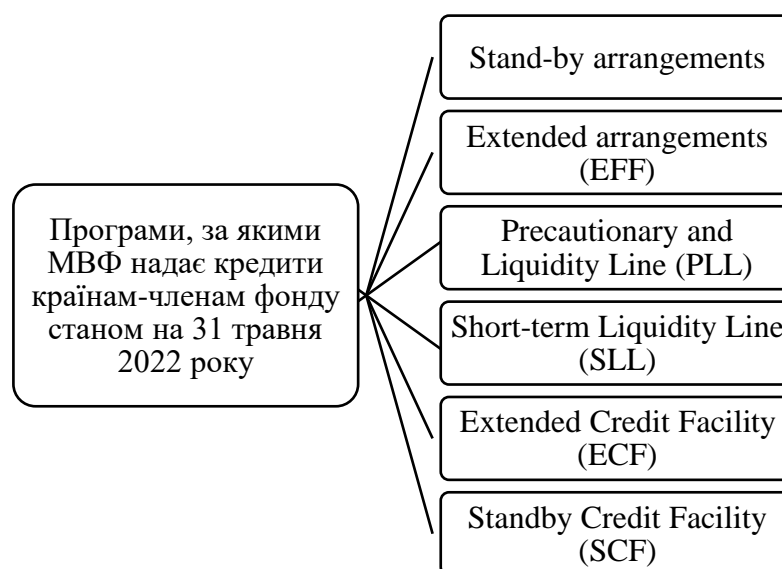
Програми, за якими МВФ надає кредити країнам-членам фонду станом на 31 травня 2022 року

Stand-by arrangements

Extended arrangements (EFF)

Precautionary and Liquidity Line (PLL)

Short-term Liquidity Line (SLL)

Extended Credit Facility (ECF)

Standby Credit Facility (SCF)